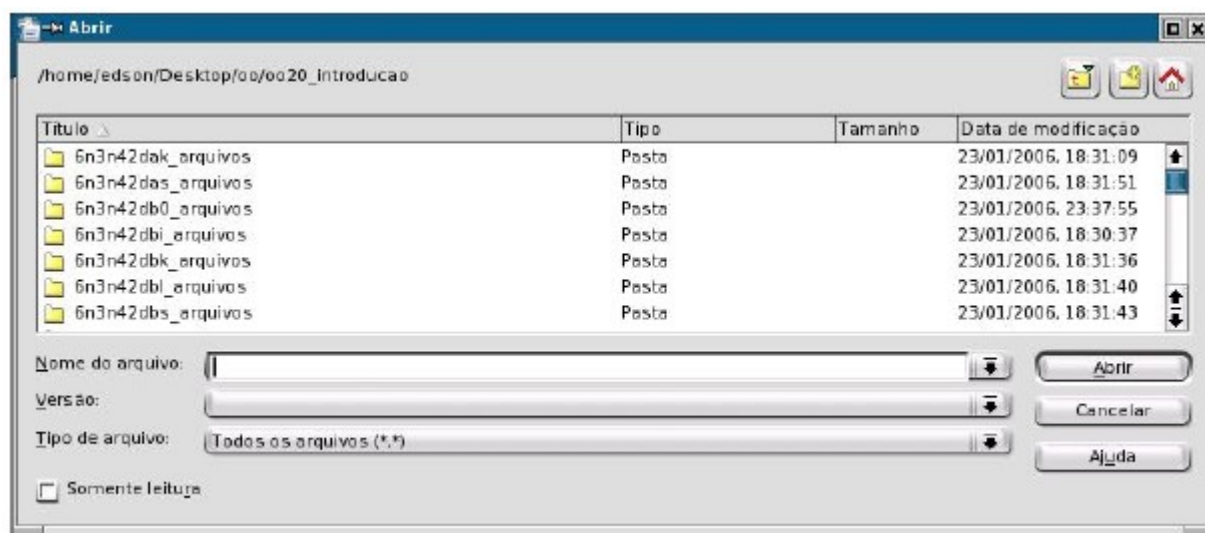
Abrir

/home/edson/Desktop/oo/oo20_introducao

| Título | Tipo | Tamanho | Data de modificação |
|---|---|---|---|
| 6n3n42dak_arquivos | Pasta | | 23/01/2006, 18:31:09 |
| 6n3n42das_arquivos | Pasta | | 23/01/2006, 18:31:51 |
| 6n3n42db0_arquivos | Pasta | | 23/01/2006, 23:37:55 |
| 6n3n42dbi_arquivos | Pasta | | 23/01/2006, 18:30:37 |
| 6n3n42dbk_arquivos | Pasta | | 23/01/2006, 18:31:36 |
| 6n3n42dbl_arquivos | Pasta | | 23/01/2006, 18:31:40 |
| 6n3n42dbs_arquivos | Pasta | | 23/01/2006, 18:31:43 |

Nome do arquivo:

Abrir

Versão:

Cancelar

Tipo de arquivo: Todos os arquivos (*.*)

Ajuda

Somente leitura